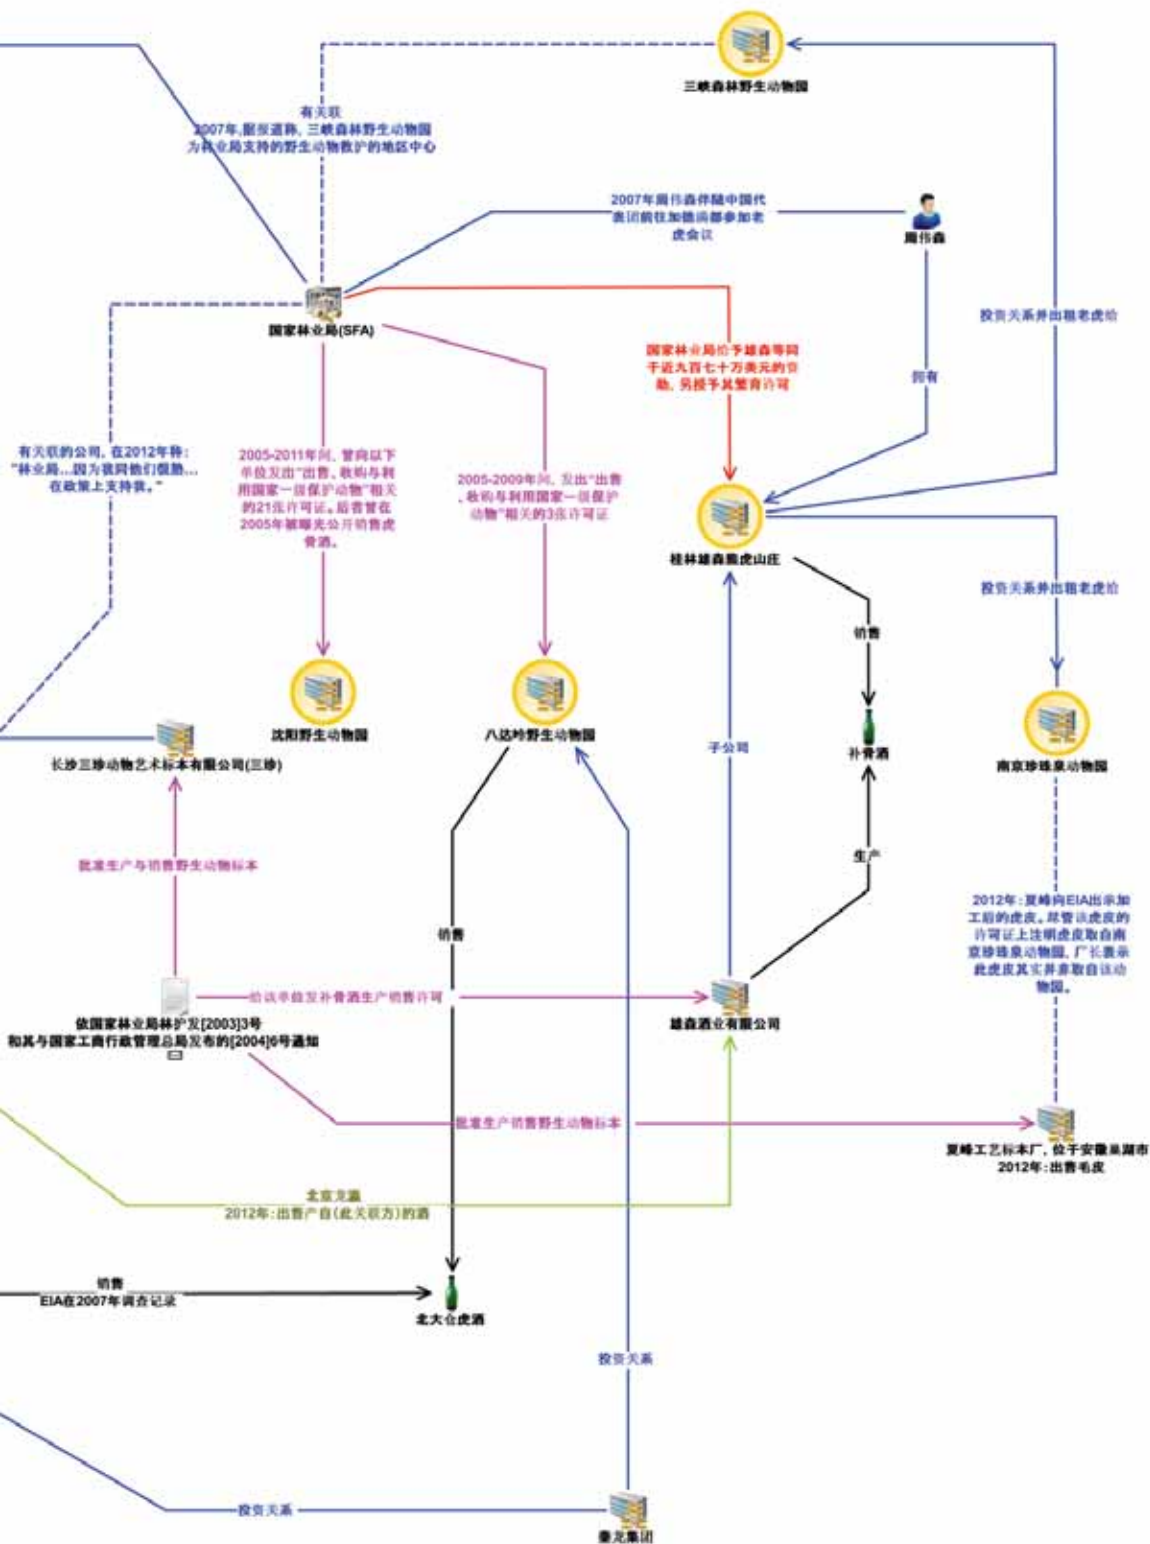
三峡森林野生动物园

有关联
2007年,据报道称,三峡森林野生动物园为林业局支持的野生动物救护的地区中心

2007年周伟森伴随中国代表团前往加德满都参加老虎会议

周伟森

国家林业局(SFA)

国家林业局给予雄森等同于近九百七十万美元的资助,另授予其繁育许可

投资关系并出租老虎给

拥有

有关联的公司,在2012年称:"林业局...因为我同他们很熟...在政策上支持我。"

2005-2011年间,曾向以下单位发出"出售、收购与利用国家一级保护动物"相关的21张许可证,后者曾在2005年被曝光公开销售虎骨酒。

2005-2009年间,发出"出售、收购与利用国家一级保护动物"相关的3张许可证

桂林雄森熊虎山庄

投资关系并出租老虎给

销售

沈阳野生动物园

八达岭野生动物园

长沙三珍动物艺术标本有限公司(三珍)

子公司

补骨酒

南京珍珠泉动物园

批准生产与销售野生动物标本

生产

2012年:夏峰向EIA出示加工后的虎皮,尽管该虎皮的许可证上注明虎皮取自南京珍珠泉动物园,厂长表示此虎皮其实并非取自该动物园。

销售

依国家林业局林护发[2003]3号和其与国家工商行政管理总局发布的[2004]6号通知

给该单位发补骨酒生产销售许可

雄森酒业有限公司

批准生产销售野生动物标本

夏峰工艺标本厂,位于安徽巢湖市
2012年:出售毛皮

北京龙藏
2012年:出售产自(此关联方)的酒

销售
EIA在2007年调查记录

北大仓虎酒

投资关系

投资关系

秦龙集团